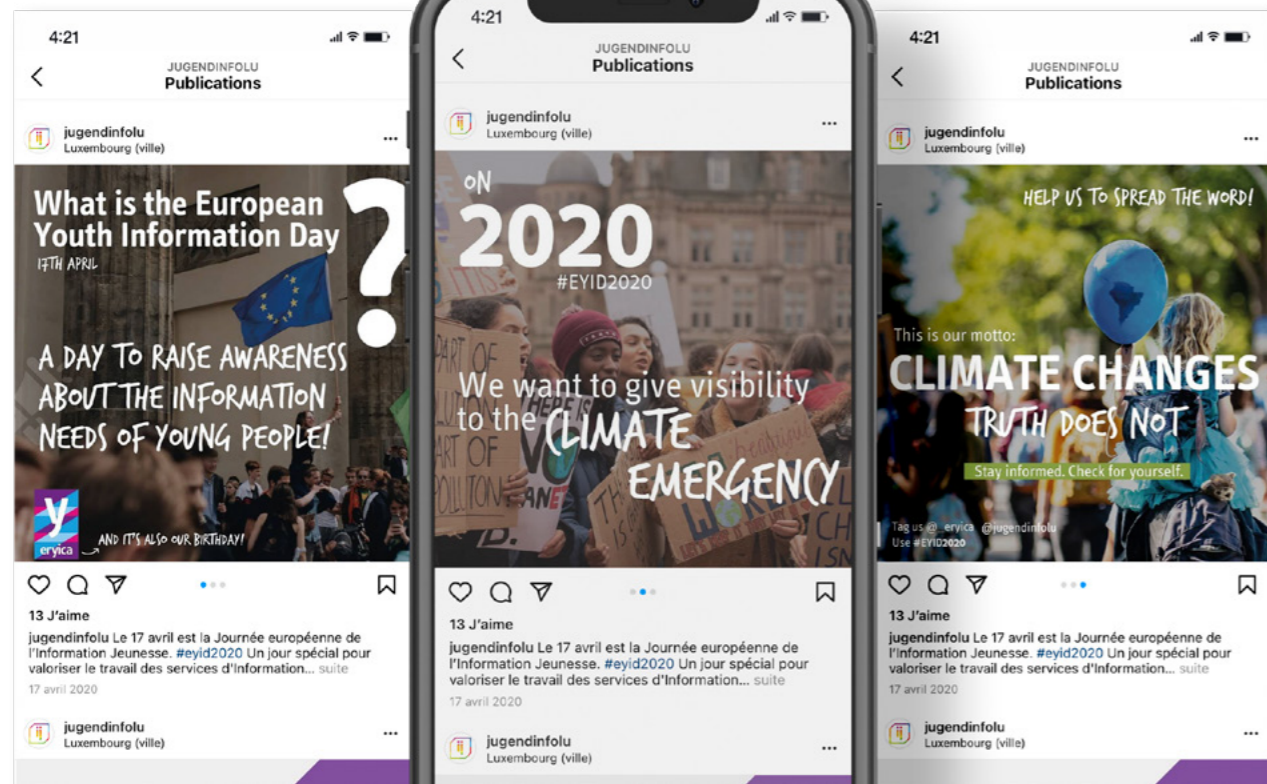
4:21

JUGENDINFOLU
Publications

jugendinfolu
Luxembourg (ville)

What is the European Youth Information Day ?
17TH APRIL

A DAY TO RAISE AWARENESS ABOUT THE INFORMATION NEEDS OF YOUNG PEOPLE!

eryica

AND IT'S ALSO OUR BIRTHDAY!

13 J'aime

jugendinfolu Le 17 avril est la Journée européenne de l'Information Jeunesse. #eyid2020 Un jour spécial pour valoriser le travail des services d'Information... suite

17 avril 2020

jugendinfolu
Luxembourg (ville)

4:21

JUGENDINFOLU
Publications

jugendinfolu
Luxembourg (ville)

ON
2020
#EYID2020

We want to give visibility to the CLIMATE EMERGENCY

13 J'aime

jugendinfolu Le 17 avril est la Journée européenne de l'Information Jeunesse. #eyid2020 Un jour spécial pour valoriser le travail des services d'Information... suite

17 avril 2020

jugendinfolu
Luxembourg (ville)

4:21

JUGENDINFOLU
Publications

jugendinfolu
Luxembourg (ville)

HELP US TO SPREAD THE WORD!

This is our motto:
CLIMATE CHANGES
TRUTH DOES NOT
Stay informed. Check for yourself.

Tag us @_eryica @jugendinfolu
Use #EYID2020

13 J'aime

jugendinfolu Le 17 avril est la Journée européenne de l'Information Jeunesse. #eyid2020 Un jour spécial pour valoriser le travail des services d'Information... suite

17 avril 2020

jugendinfolu
Luxembourg (ville)